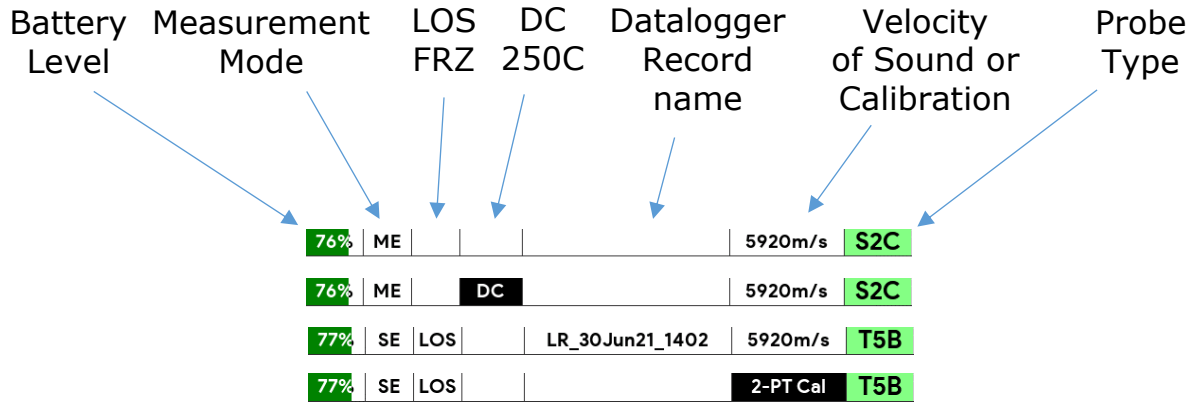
Battery Level

Measurement Mode

LOS FRZ

DC 250C

Datalogger Record name

Velocity of Sound or Calibration

Probe Type

| 76% | ME | | | | 5920m/s | S2C |
|---|---|---|---|---|---|---|
| 76% | ME | | DC | | 5920m/s | S2C |
| 77% | SE | LOS | | LR_30Jun21_1402 | 5920m/s | T5B |
| 77% | SE | LOS | | | 2-PT Cal | T5B |